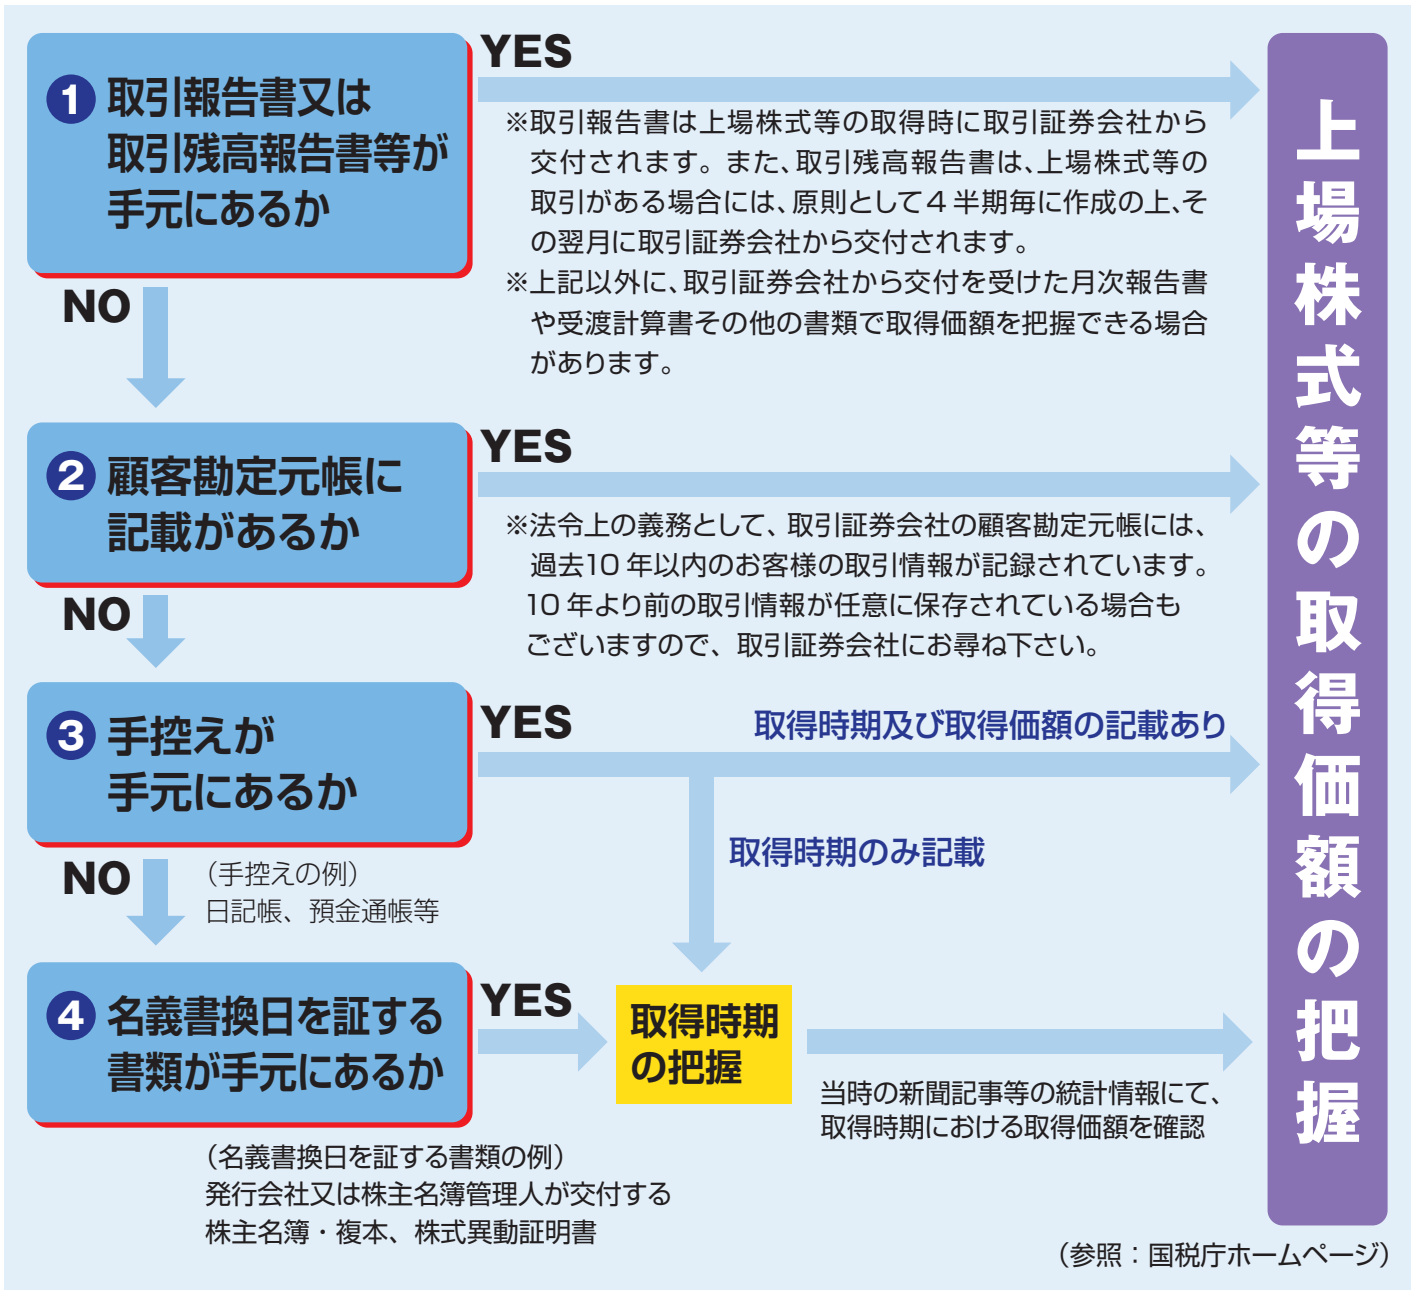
1 取引報告書又は取引残高報告書等が手元にあるか

YES

※取引報告書は上場株式等の取得時に取引証券会社から交付されます。また、取引残高報告書は、上場株式等の取引がある場合には、原則として4半期毎に作成の上、その翌月に取引証券会社から交付されます。

※上記以外に、取引証券会社から交付を受けた月次報告書や受渡計算書その他の書類で取得価額を把握できる場合があります。

NO

2 顧客勘定元帳に記載があるか

YES

※法令上の義務として、取引証券会社の顧客勘定元帳には、過去10年以内のお客様の取引情報が記録されています。10年より前の取引情報が任意に保存されている場合もございますので、取引証券会社にお尋ね下さい。

NO

3 手控えが手元にあるか

YES

取得時期及び取得価額の記載あり

取得時期のみ記載

NO

（手控えの例）
日記帳、預金通帳等

4 名義書換日を証する書類が手元にあるか

YES

取得時期の把握

当時の新聞記事等の統計情報にて、取得時期における取得価額を確認

（名義書換日を証する書類の例）
発行会社又は株主名簿管理人が交付する株主名簿・複本、株式異動証明書

上場株式等の取得価額の把握

（参照：国税庁ホームページ）